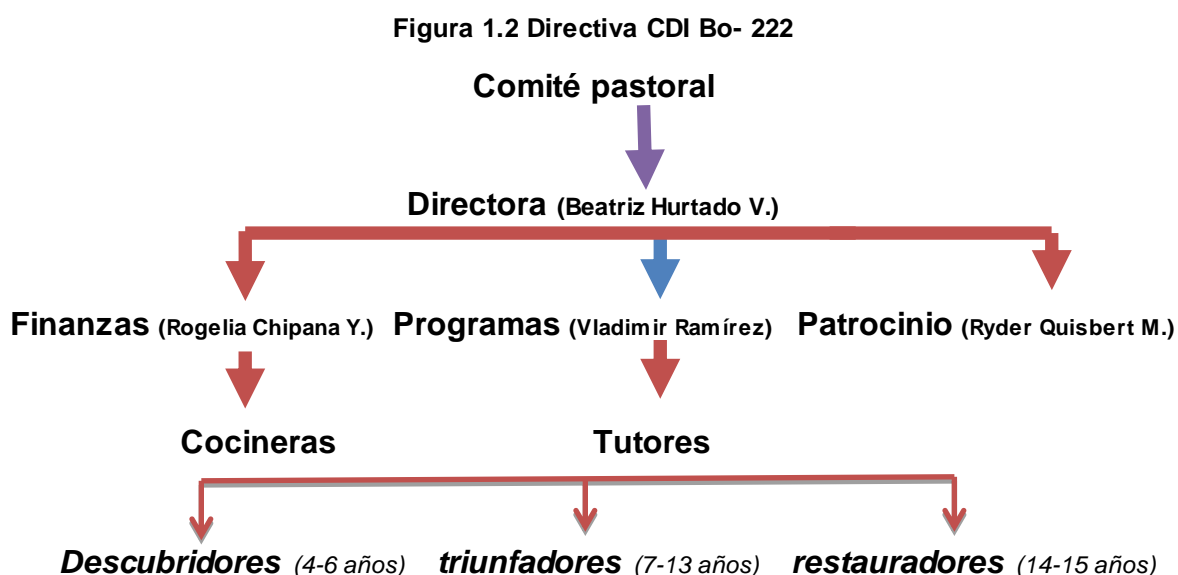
Figura 1.2 Directiva CDI Bo- 222

Comité pastoral

Directora (Beatriz Hurtado V.)

Finanzas (Rogelia Chipana Y.)

Programas (Vladimir Ramírez)

Patrocinio (Ryder Quisbert M.)

Cocineras

Tutores

Descubridores (4-6 años)

triunfadores (7-13 años)

restauradores (14-15 años)